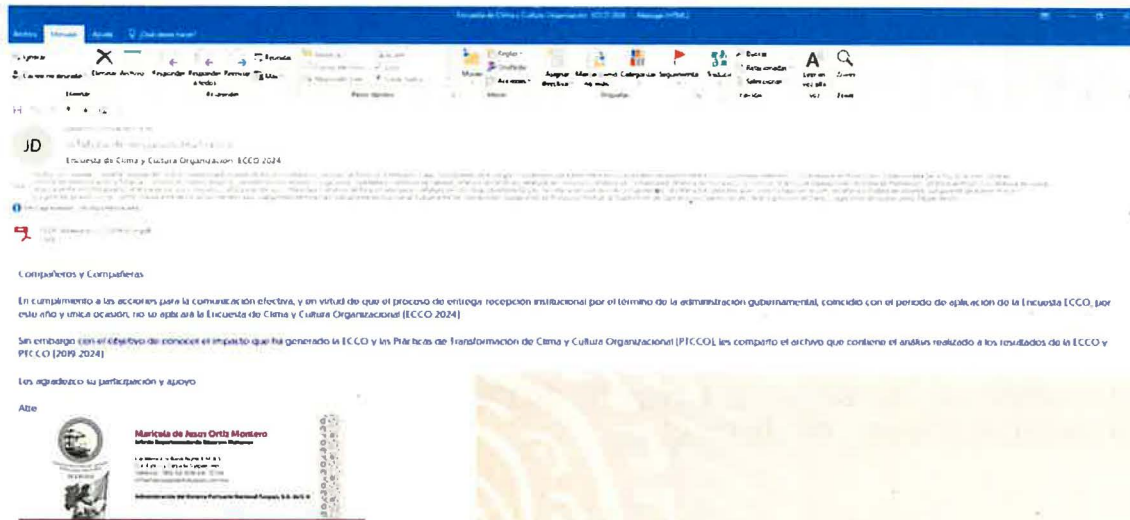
Encuesta de Clima y Cultura Organizacional ECCO 2024 - Mensaje (HTML)

Archivo Mensaje Ayuda ¿Qué desea hacer?

Eliminar Archivar Responder Responder a todos Reenviar Mover Asignar directiva Marcar como no leído Categorizar Seguimiento Traducir Buscar Relacionadas Seleccionar Leer en voz alta Zoom

JD

Encuesta de Clima y Cultura Organizacion ECCO 2024

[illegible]

Compañeros y Compañeras

En cumplimiento a las acciones para la comunicación efectiva, y en virtud de que el proceso de entrega recepción institucional por el término de la administración gubernamental, coincidió con el periodo de aplicación de la Encuesta ECCO, por esta año y única ocasión, no se aplicará la Encuesta de Clima y Cultura Organizacional (ECCO 2024)

Sin embargo con el objetivo de conocer el impacto que ha generado la ECCO y las Prácticas de Transformación de Clima y Cultura Organizacional (PTCCO), les comparto el archivo que contiene el análisis realizado a los resultados de la ECCO y PTCCO (2019-2024)

Les agradezco su participación y apoyo

Atte

Maricela de Jesus Ortiz Montero

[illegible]